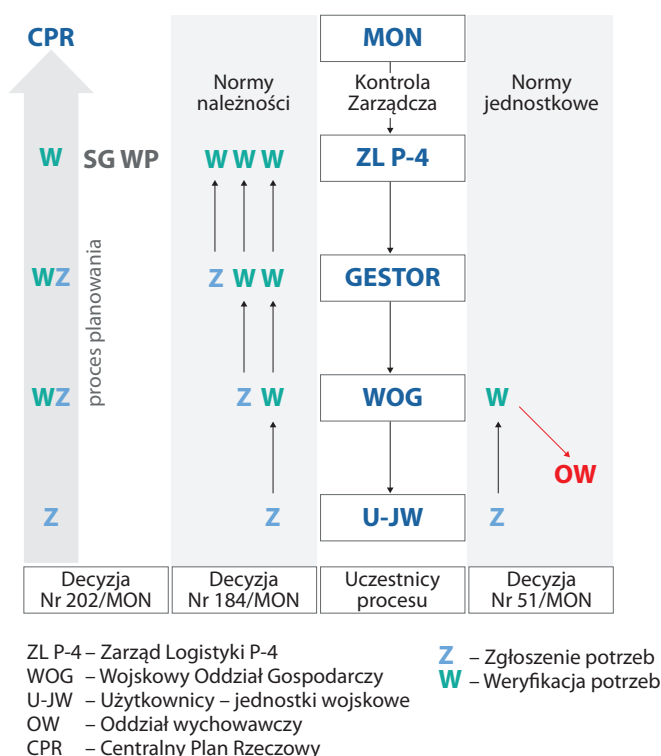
CPR

Normy należności

MON

Kontrola Zarządcza

Normy jednostkowe

W SG WP

W W W

ZL P-4

proces planowania

WZ

Z W W

GESTOR

WZ

Z W

WOG

W

OW

Z

Z

U-JW

Z

| Decyzja Nr 202/MON | Decyzja Nr 184/MON | Uczestnicy procesu | Decyzja Nr 51/MON |
|---|---|---|---|

ZL P-4 – Zarząd Logistyki P-4
WOG – Wojskowy Oddział Gospodarczy
U-JW – Użytkownicy – jednostki wojskowe
OW – Oddział wychowawczy
CPR – Centralny Plan Rzeczowy

Z – Zgłoszenie potrzeb
W – Weryfikacja potrzeb